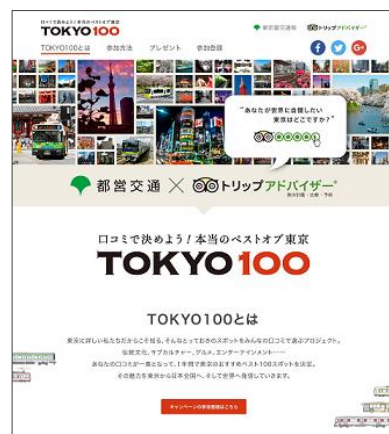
口コミで決めよう！本当のベストオブ東京
TOKYO100

東京都交通局　トリップアドバイザー

TOKYO100とは　参加方法　プレゼント　参加規程

"あなたが世界に自慢したい東京はどこですか？"

都営交通 × トリップアドバイザー

口コミで決めよう！本当のベストオブ東京
TOKYO100

TOKYO100とは

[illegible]

キャンペーンの参加登録はこちら